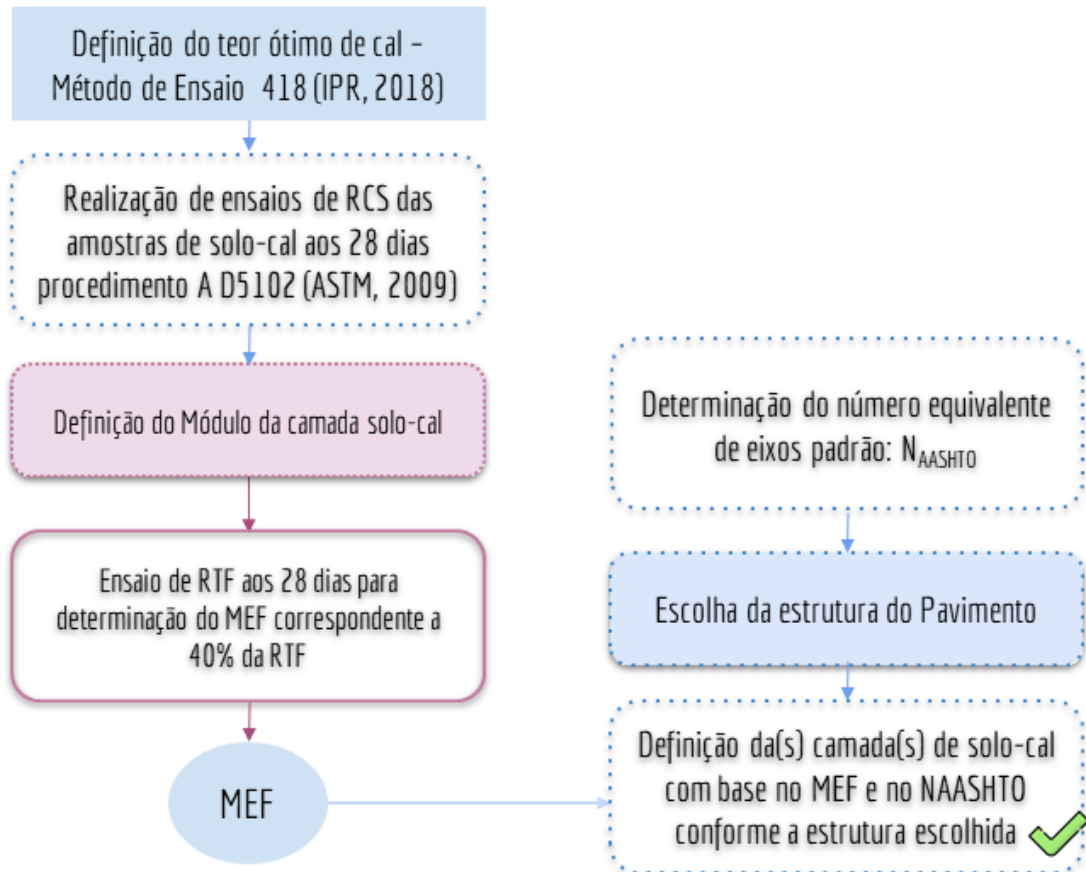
Definição do teor ótimo de cal – Método de Ensaio 418 (IPR, 2018)

Realização de ensaios de RCS das amostras de solo-cal aos 28 dias procedimento A D5102 (ASTM, 2009)

Definição do Módulo da camada solo-cal

Ensaio de RTF aos 28 dias para determinação do MEF correspondente a 40% da RTF

MEF

Determinação do número equivalente de eixos padrão: $N_{AASHTO}$

Escolha da estrutura do Pavimento

Definição da(s) camada(s) de solo-cal com base no MEF e no NAASHTO conforme a estrutura escolhida